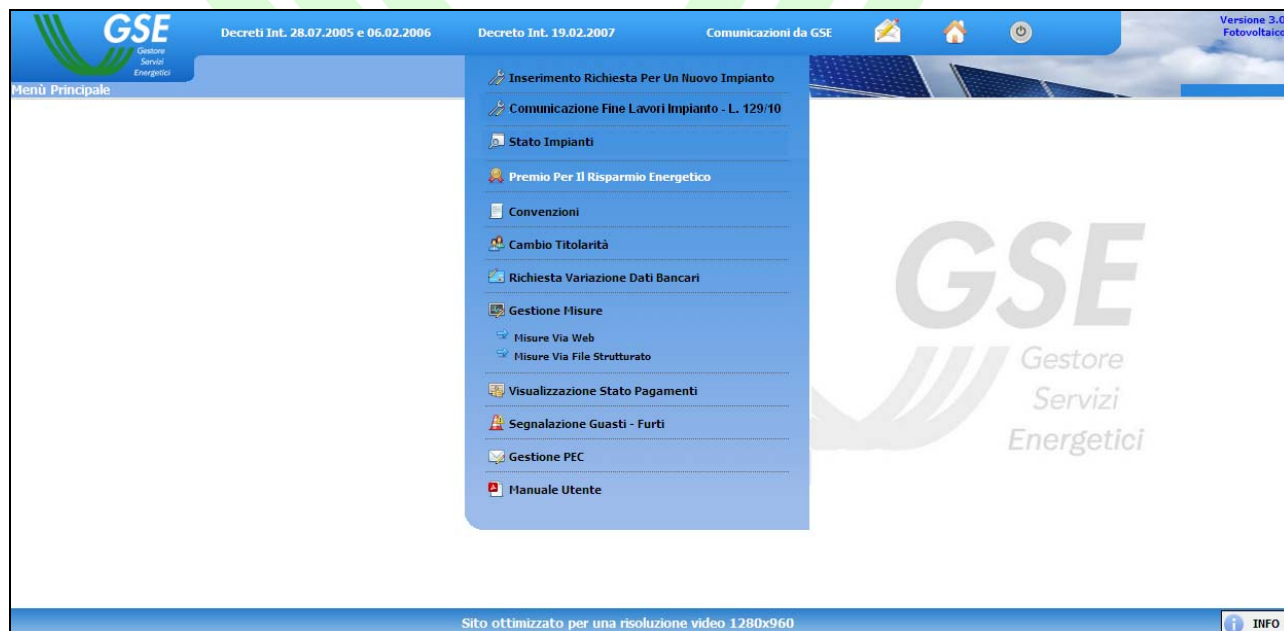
GSE
Gestore
Servizi
Energetici

Decreti Int. 28.07.2005 e 06.02.2006

Decreto Int. 19.02.2007

Comunicazioni da GSE

Versione 3.0
Fotovoltaico

Menù Principale

Inserimento Richiesta Per Un Nuovo Impianto

Comunicazione Fine Lavori Impianto - L. 129/10

Stato Impianti

Premio Per Il Risparmio Energetico

Convenzioni

Cambio Titolarità

Richiesta Variazione Dati Bancari

Gestione Misure

Misure Via Web

Misure Via File Strutturato

Visualizzazione Stato Pagamenti

Segnalazione Guasti - Furti

Gestione PEC

Manuale Utente

GSE
Gestore
Servizi
Energetici

Sito ottimizzato per una risoluzione video 1280x960

INFO